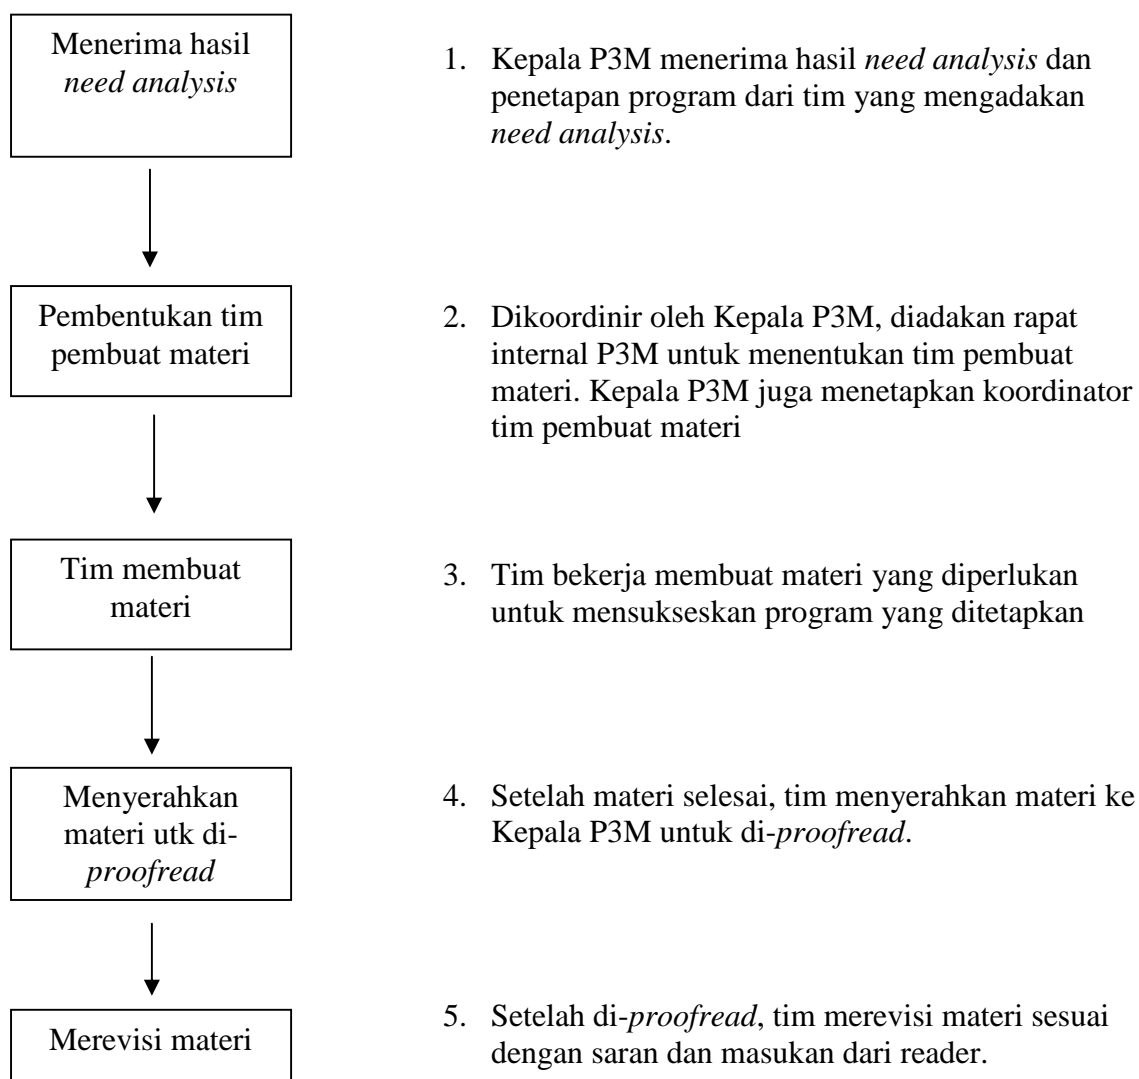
Menerima hasil *need analysis*

1. Kepala P3M menerima hasil *need analysis* dan penetapan program dari tim yang mengadakan *need analysis*.

Pembentukan tim pembuat materi

2. Dikoordinir oleh Kepala P3M, diadakan rapat internal P3M untuk menentukan tim pembuat materi. Kepala P3M juga menetapkan koordinator tim pembuat materi

Tim membuat materi

3. Tim bekerja membuat materi yang diperlukan untuk mensukseskan program yang ditetapkan

Menyerahkan materi utk di-*proofread*

4. Setelah materi selesai, tim menyerahkan materi ke Kepala P3M untuk di-*proofread*.

Merevisi materi

5. Setelah di-*proofread*, tim merevisi materi sesuai dengan saran dan masukan dari reader.